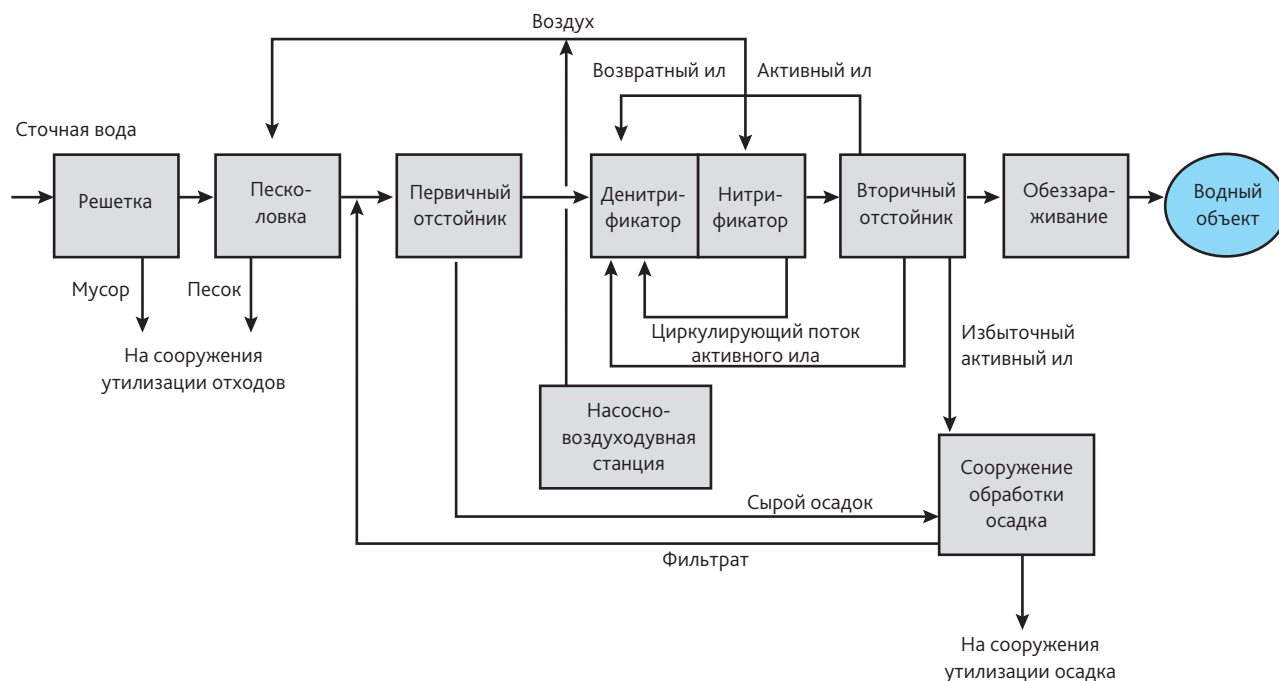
Воздух

Возвратный ил

Активный ил

Сточная вода

Решетка

Песколовка

Первичный отстойник

Денитрификатор

Нитрификатор

Вторичный отстойник

Обеззараживание

Водный объект

Мусор

Песок

На сооружения утилизации отходов

Циркулирующий поток активного ила

Избыточный активный ил

Насосно-воздуходувная станция

Сырой осадок

Сооружение обработки осадка

Фильтрат

На сооружения утилизации осадка